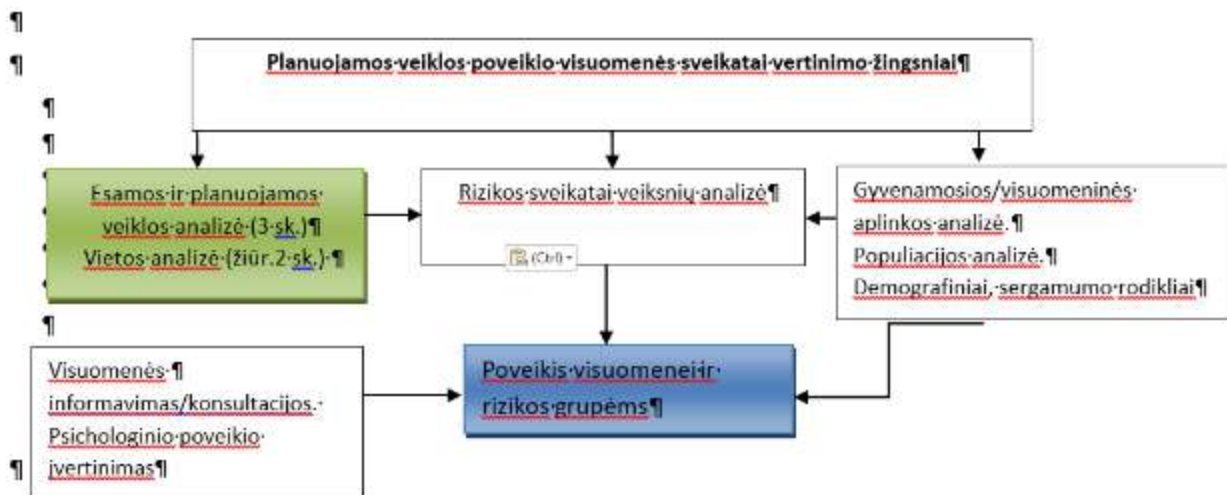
¶

¶

Planuojamos·veiklos·poveikio·visuomenės·sveikatai·vertinimo·žingsniai¶

¶

¶

Esamos·ir·planuojamos·veiklos·analizė·(3·sk.)¶
Vietos·analizė·(žiūr.2·sk.)·¶

Rizikos·sveikatai·veiksnių·analizė¶

(Ctrl)

Gyvenamosios/visuomeninės·aplinkos·analizė.¶
Populiacijos·analizė.¶
Demografiniai,·sergamumo·rodikliai¶

¶

Visuomenės·¶
informavimas/konsultacijos.·
Psichologinio·poveikio·
įvertinimas¶

Poveikis·visuomenei·ir·rizikos·grupėms¶

¶